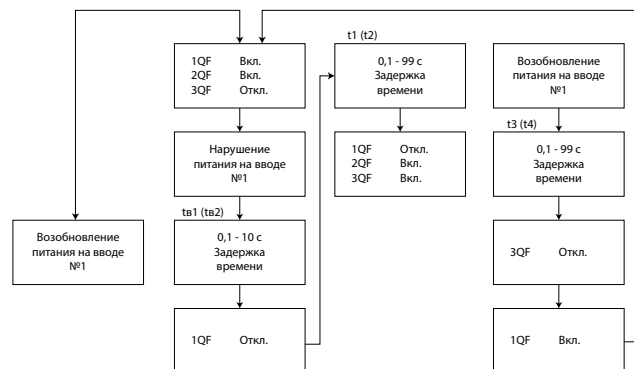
1QF Вкл.
2QF Вкл.
3QF Откл.

Нарушение питания на вводе №1

tв1 (tв2)

0,1 - 10 с
Задержка времени

1QF Откл.

t1 (t2)

0,1 - 99 с
Задержка времени

1QF Откл.
2QF Вкл.
3QF Вкл.

Возобновление питания на вводе №1

t3 (t4)

0,1 - 99 с
Задержка времени

3QF Откл.

1QF Вкл.

Возобновление питания на вводе №1